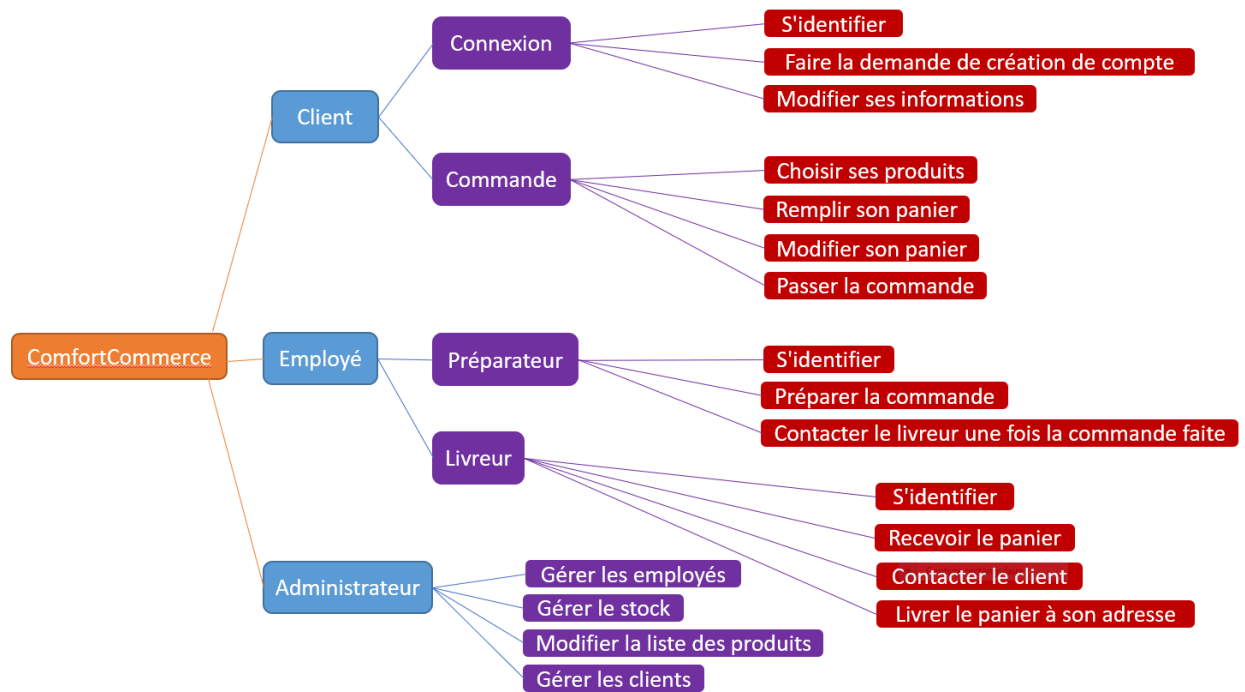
ComfortCommerce

Client

Connexion

S'identifier

Faire la demande de création de compte

Modifier ses informations

Commande

Choisir ses produits

Remplir son panier

Modifier son panier

Passer la commande

Employé

Préparateur

S'identifier

Préparer la commande

Contacter le livreur une fois la commande faite

Livreur

S'identifier

Recevoir le panier

Contacter le client

Livrer le panier à son adresse

Administrateur

Gérer les employés

Gérer le stock

Modifier la liste des produits

Gérer les clients